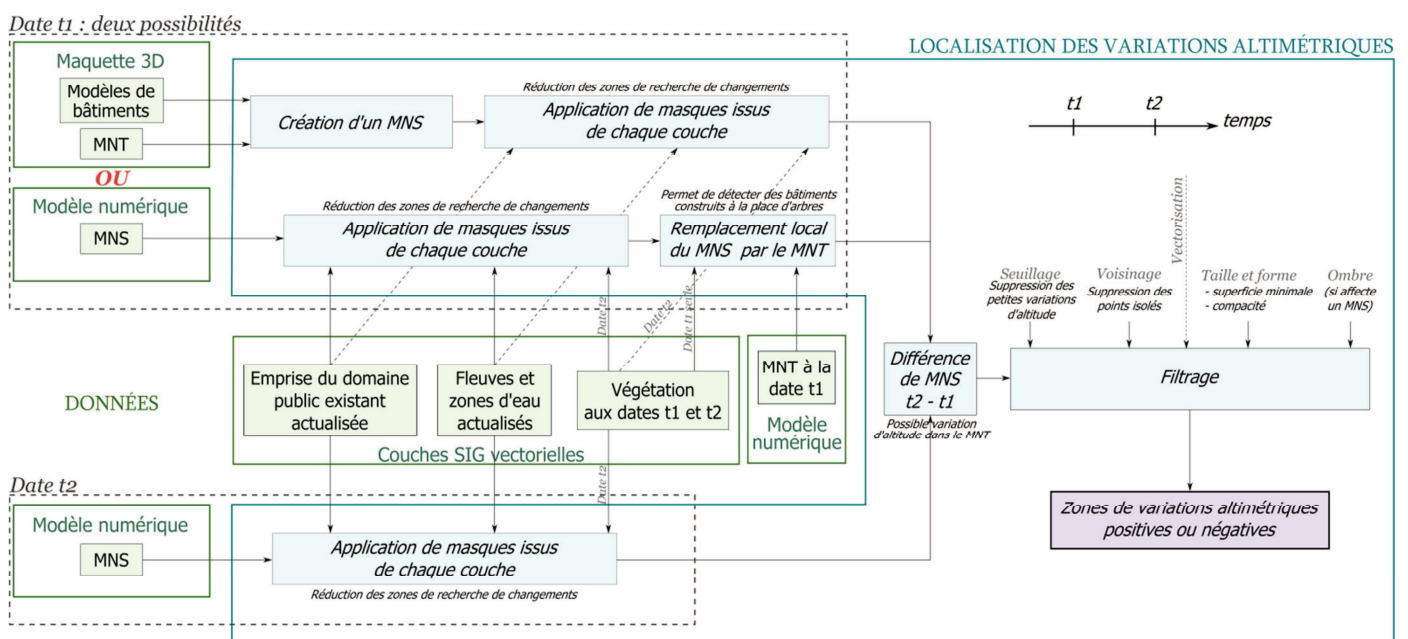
Date t1 : deux possibilités

LOCALISATION DES VARIATIONS ALTIMÉTRIQUES

Maquette 3D

Modèles de bâtiments

MNT

OU

Modèle numérique

MNS

Réduction des zones de recherche de changements

Création d'un MNS

Application de masques issus de chaque couche

t1

t2

temps

Réduction des zones de recherche de changements

Application de masques issus de chaque couche

Permet de détecter des bâtiments construits à la place d'arbres

Remplacement local du MNS par le MNT

Vectorisation

Seuillage
Suppression des petites variations d'altitude

Voisinage
Suppression des points isolés

Taille et forme
- superficie minimale
- compacité

Ombre
(si affecte un MNS)

Date t2

Date t2

Date t1 seule

DONNÉES

Emprise du domaine public existant actualisée

Fleuves et zones d'eau actualisés

Végétation aux dates t1 et t2

Couches SIG vectorielles

MNT à la date t1

Modèle numérique

Différence de MNS t2 - t1

Possible variation d'altitude dans le MNT

Filtrage

Zones de variations altimétriques positives ou négatives

Date t2

Modèle numérique

MNS

Date t2

Application de masques issus de chaque couche

Réduction des zones de recherche de changements